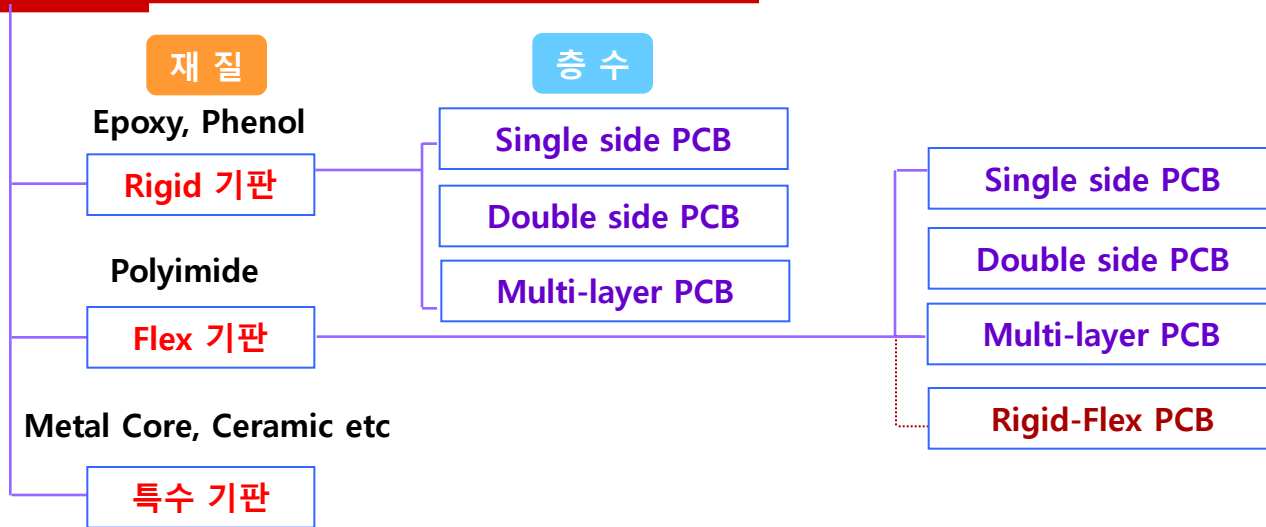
재 질

층 수

Epoxy, Phenol

Rigid 기판

Single side PCB

Double side PCB

Multi-layer PCB

Polyimide

Flex 기판

Single side PCB

Double side PCB

Multi-layer PCB

Rigid-Flex PCB

Metal Core, Ceramic etc

특수 기판